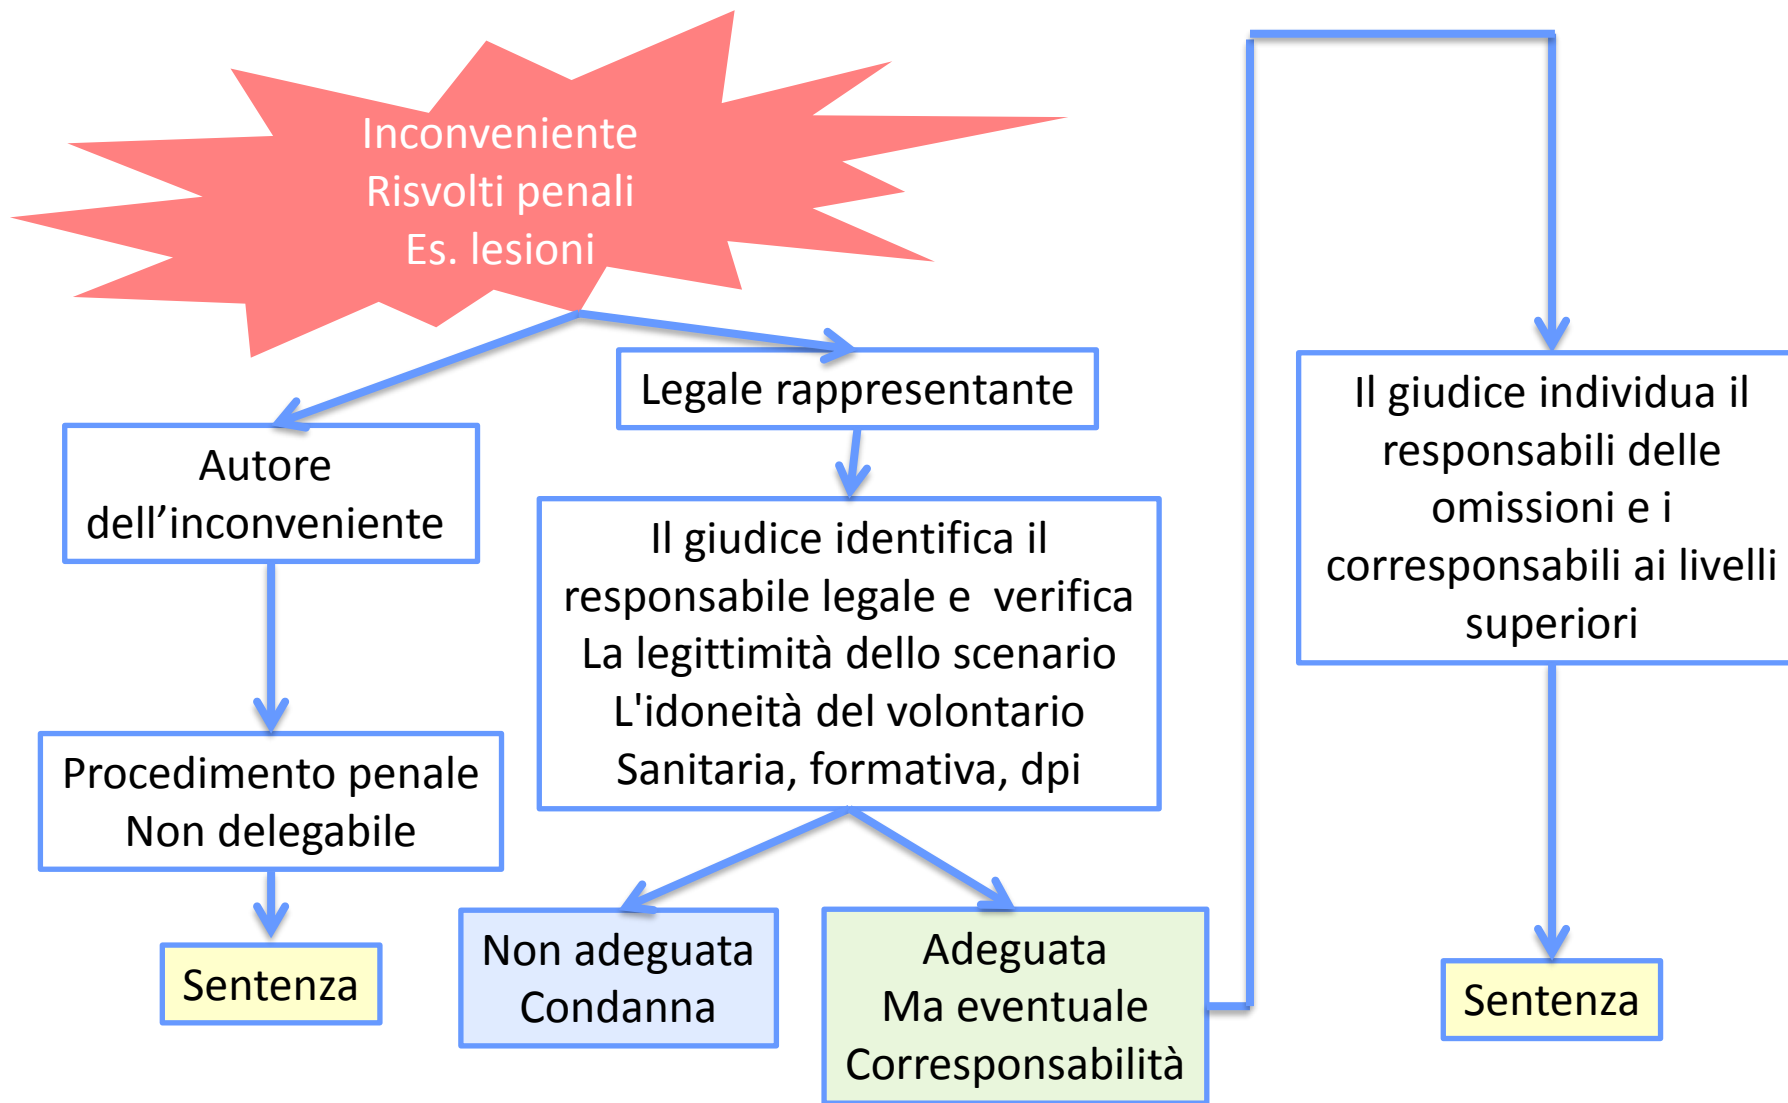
Inconveniente
Risvolti penali
Es. lesioni

Legale rappresentante

Autore dell’inconveniente

Il giudice identifica il responsabile legale e verifica
La legittimità dello scenario
L'idoneità del volontario
Sanitaria, formativa, dpi

Procedimento penale
Non delegabile

Sentenza

Non adeguata
Condanna

Adeguata
Ma eventuale
Corresponsabilità

Il giudice individua il responsabili delle omissioni e i corresponsabili ai livelli superiori

Sentenza